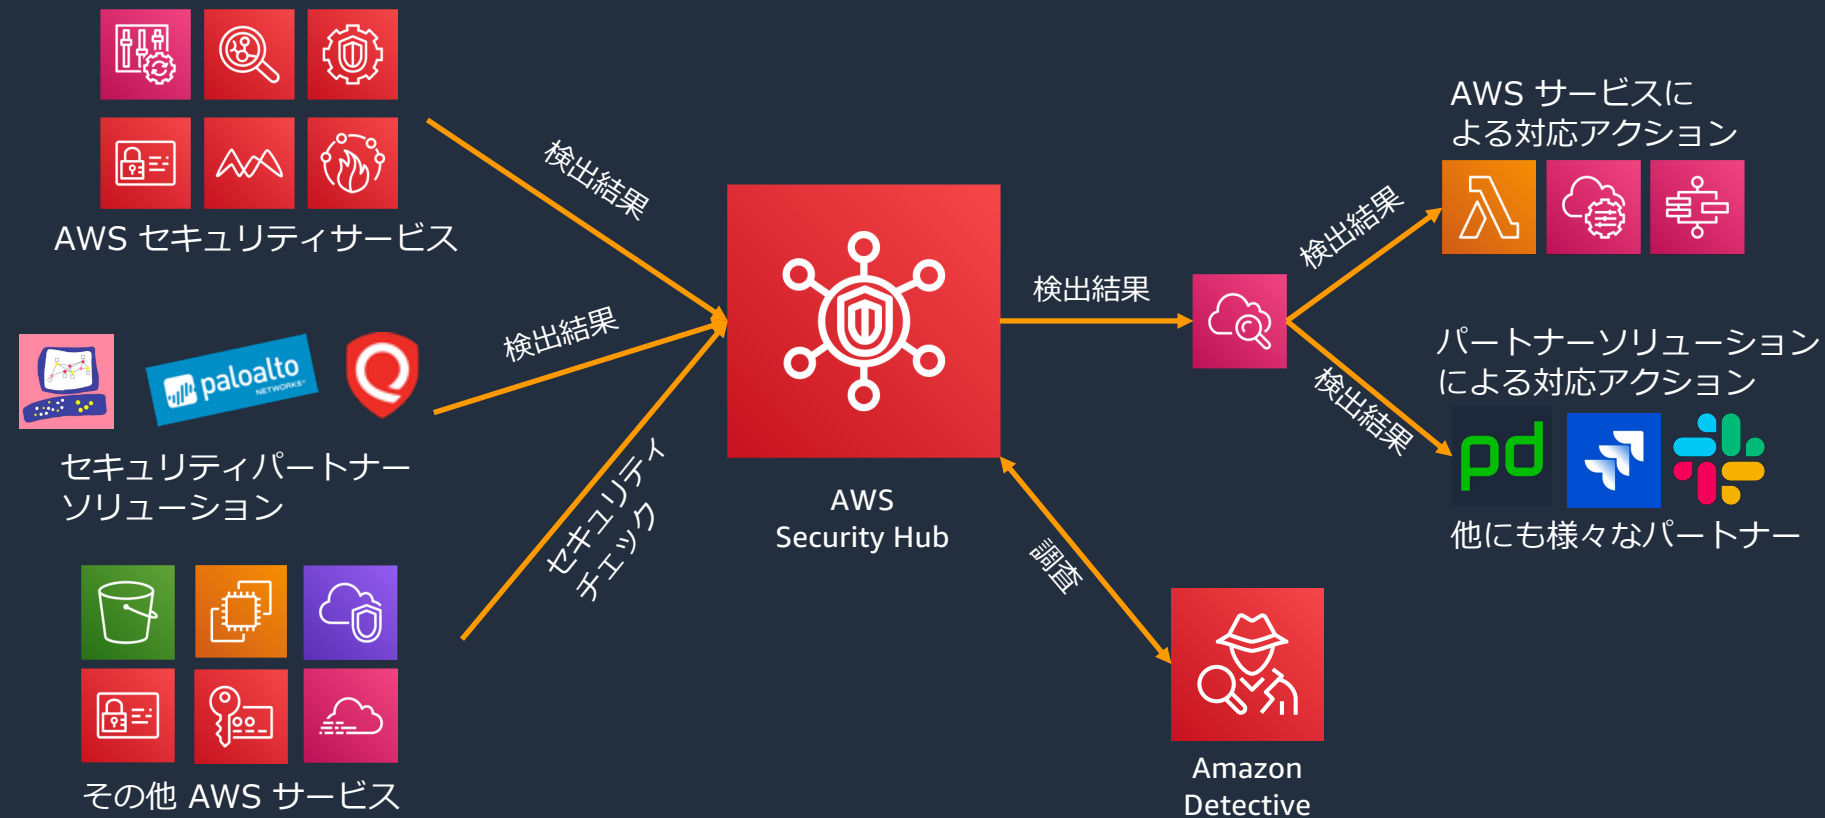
AWS セキュリティサービス

検出結果

paloalto NETWORKS

セキュリティパートナーソリューション

検出結果

その他 AWS サービス

セキュリティチェック

AWS Security Hub

検出結果

調査

Amazon Detective

AWS サービスによる対応アクション

検出結果

パートナーソリューションによる対応アクション

検出結果

pd

他にも様々なパートナー